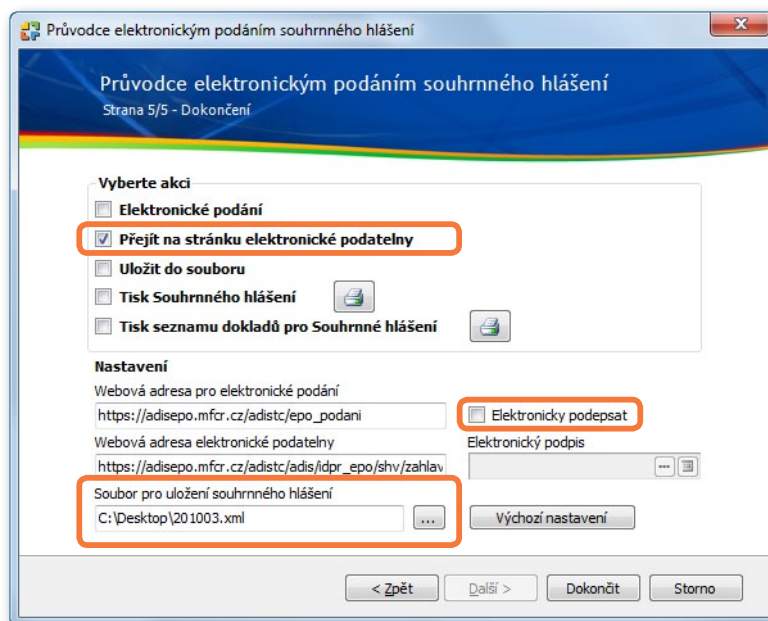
Průvodce elektronickým podáním souhrnného hlášení

Průvodce elektronickým podáním souhrnného hlášení
Strana 5/5 - Dokončení

Vyberte akci
Elektronické podání
Přejít na stránku elektronické podatelny
Uložit do souboru
Tisk Souhrnného hlášení
Tisk seznamu dokladů pro Souhrnné hlášení

Nastavení
Webová adresa pro elektronické podání
https://adisepo.mfcr.cz/adistc/epo_podani
Elektronicky podepsat
Webová adresa elektronické podatelny
https://adisepo.mfcr.cz/adistc/adis/idpr_epo/shv/zahlav
Elektronický podpis
Soubor pro uložení souhrnného hlášení
C:\Desktop\201003.xml
...
Výchozí nastavení

< Zpět
Další >
Dokončit
Storno